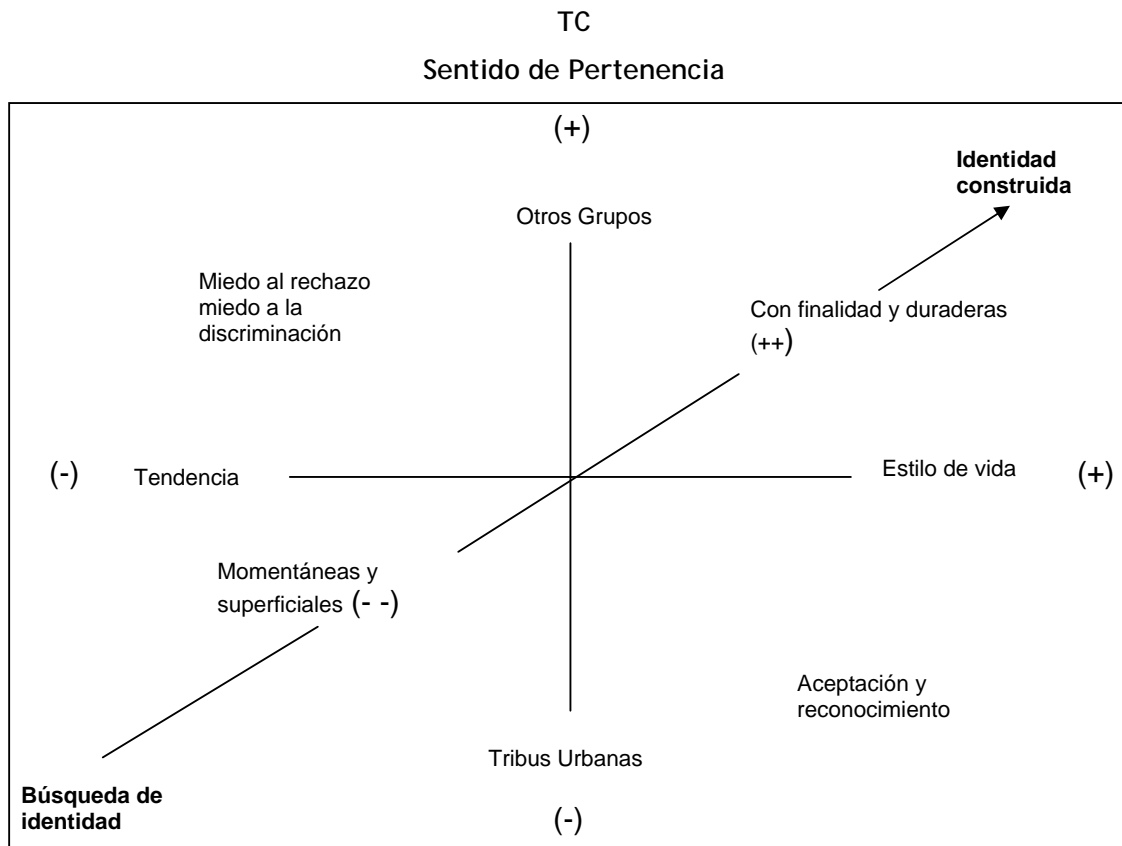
TC

Sentido de Pertenencia

(+)

Identidad construida

Otros Grupos

Miedo al rechazo miedo a la discriminación

Con finalidad y duraderas (++)

(-) Tendencia

Estilo de vida (+)

Momentáneas y superficiales (- -)

Aceptación y reconocimiento

Tribus Urbanas

Búsqueda de identidad

(-)